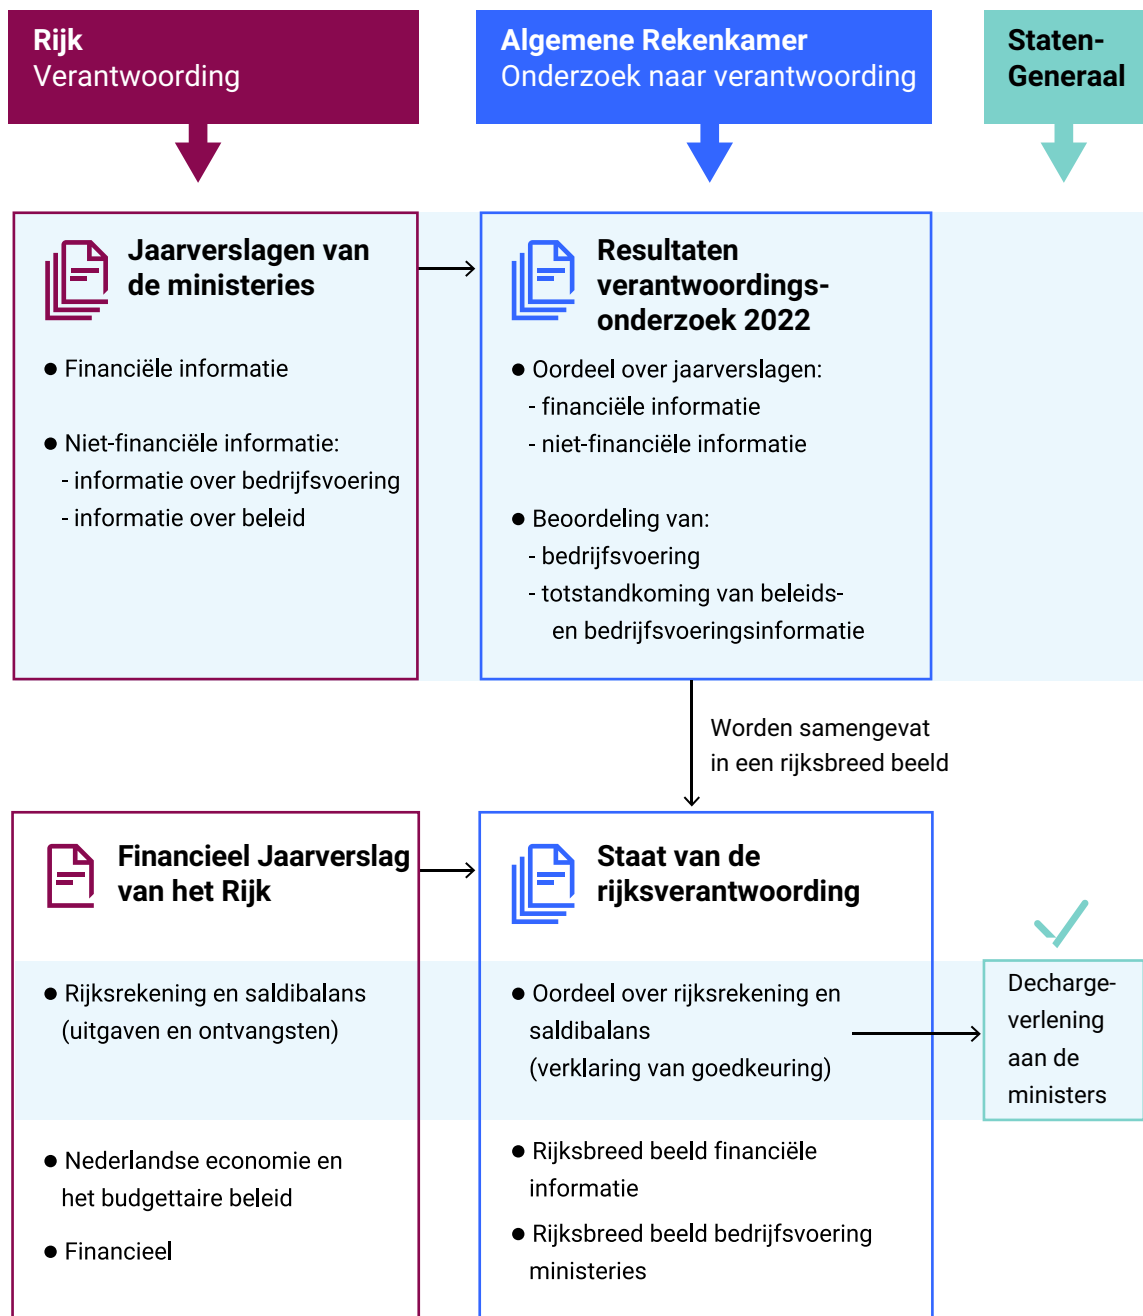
Rijk
Verantwoording

Algemene Rekenkamer
Onderzoek naar verantwoording

Staten-Generaal

Jaarverslagen van de ministeries

● Financiële informatie

● Niet-financiële informatie:
- informatie over bedrijfsvoering
- informatie over beleid

Resultaten verantwoordingsonderzoek 2022

● Oordeel over jaarverslagen:
- financiële informatie
- niet-financiële informatie

● Beoordeling van:
- bedrijfsvoering
- totstandkoming van beleids- en bedrijfsvoeringsinformatie

Worden samengevat in een rijksbreed beeld

Financieel Jaarverslag van het Rijk

● Rijksrekening en saldibalans (uitgaven en ontvangsten)

● Nederlandse economie en het budgettaire beleid

● Financieel

Staat van de rijksverantwoording

● Oordeel over rijksrekening en saldibalans (verklaring van goedkeuring)

● Rijksbreed beeld financiële informatie

● Rijksbreed beeld bedrijfsvoering ministeries

Decharge-verlening aan de ministers